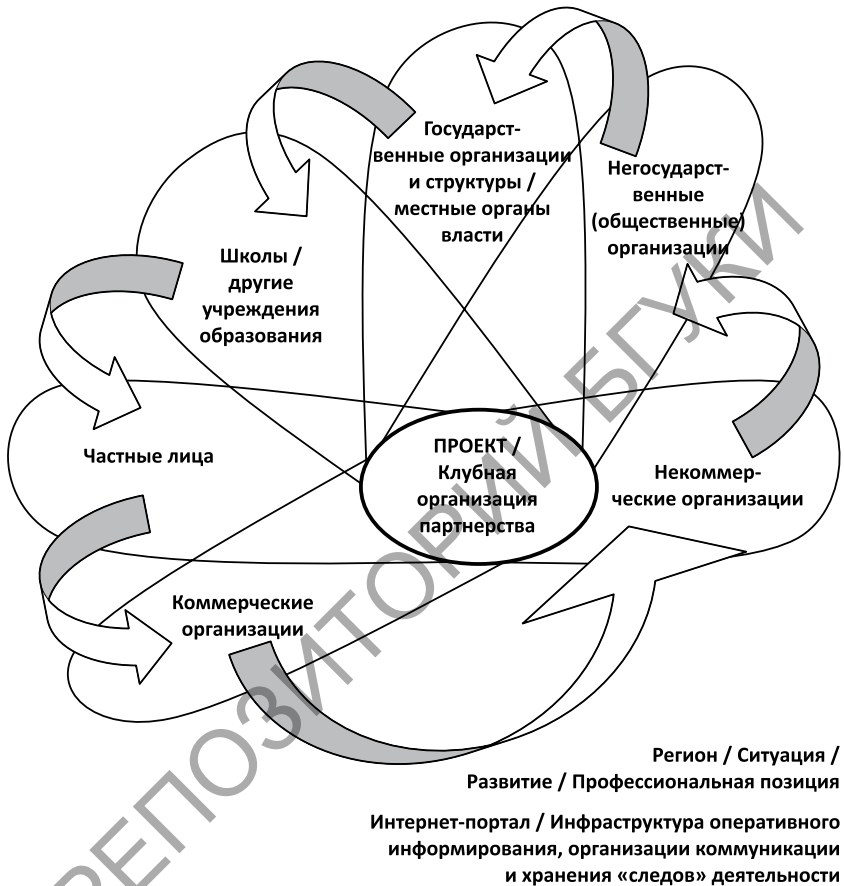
Государственные организации и структуры / местные органы власти

Негосударственные (общественные) организации

Школы / другие учреждения образования

Частные лица

ПРОЕКТ / Клубная организация партнерства

Некоммерческие организации

Коммерческие организации

Регион / Ситуация / Развитие / Профессиональная позиция

Интернет-портал / Инфраструктура оперативного информирования, организации коммуникации и хранения «следов» деятельности

РЕПОЗИТОРИЙ БГУКИ